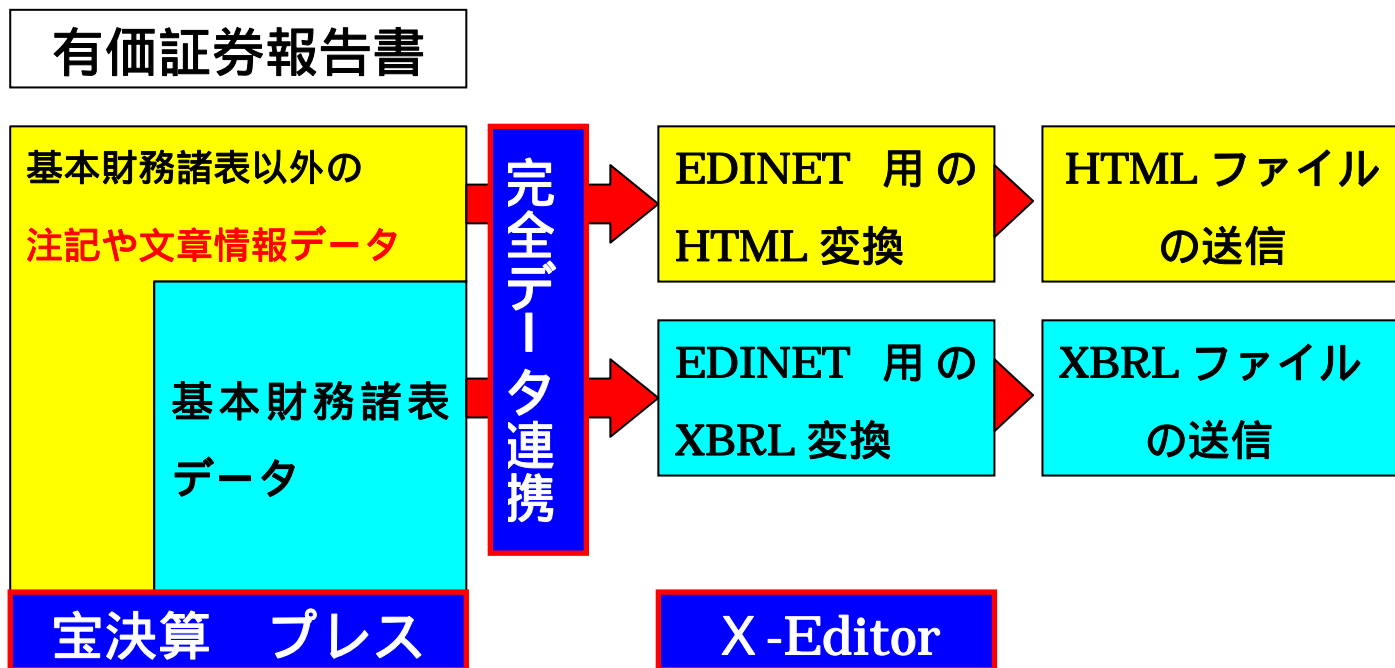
有価証券報告書

基本財務諸表以外の

注記や文章情報データ

基本財務諸表データ

完全データ連携

EDINET 用の HTML 変換

HTML ファイルの送信

EDINET 用の XBRL 変換

XBRL ファイルの送信

宝決算　プレス

X -Editor